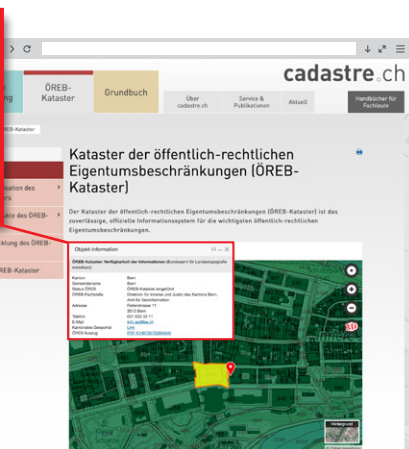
cadastre.ch

ng

ÖREB-Kataster

Grundbuch

Über cadastre.ch

Service & Publikationen

Aktuell

Handbücher für Fachleute

REB-Kataster

sation des

kle des ÖREB-

kung des ÖREB-

REB-Kataster

Kataster der öffentlich-rechtlichen Eigentumsbeschränkungen (ÖREB-Kataster)

Der Kataster der öffentlich-rechtlichen Eigentumsbeschränkungen (ÖREB-Kataster) ist das zuverlässige, offizielle Informationssystem für die wichtigsten öffentlich-rechtlichen Eigentumsbeschränkungen.

Objekt-Information

ÖREB-Kataster: Verfügbarkeit der Informationen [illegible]

| Kanton | Bern |
|---|---|
| Gemeindename | Bern |
| Status ÖREB | ÖREB-Kataster eingeführt |
| ÖREB-Fachstelle | Direktion für Inneres und Justiz des Kantons Bern, Amt für Geoinformation |
| Adresse | Reiterstrasse 11 3013 Bern |
| Telefon | 031 633 33 11 |
| E-Mail | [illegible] |
| Kantonales Geoportal | Link |
| ÖREB-Auszug | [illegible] |